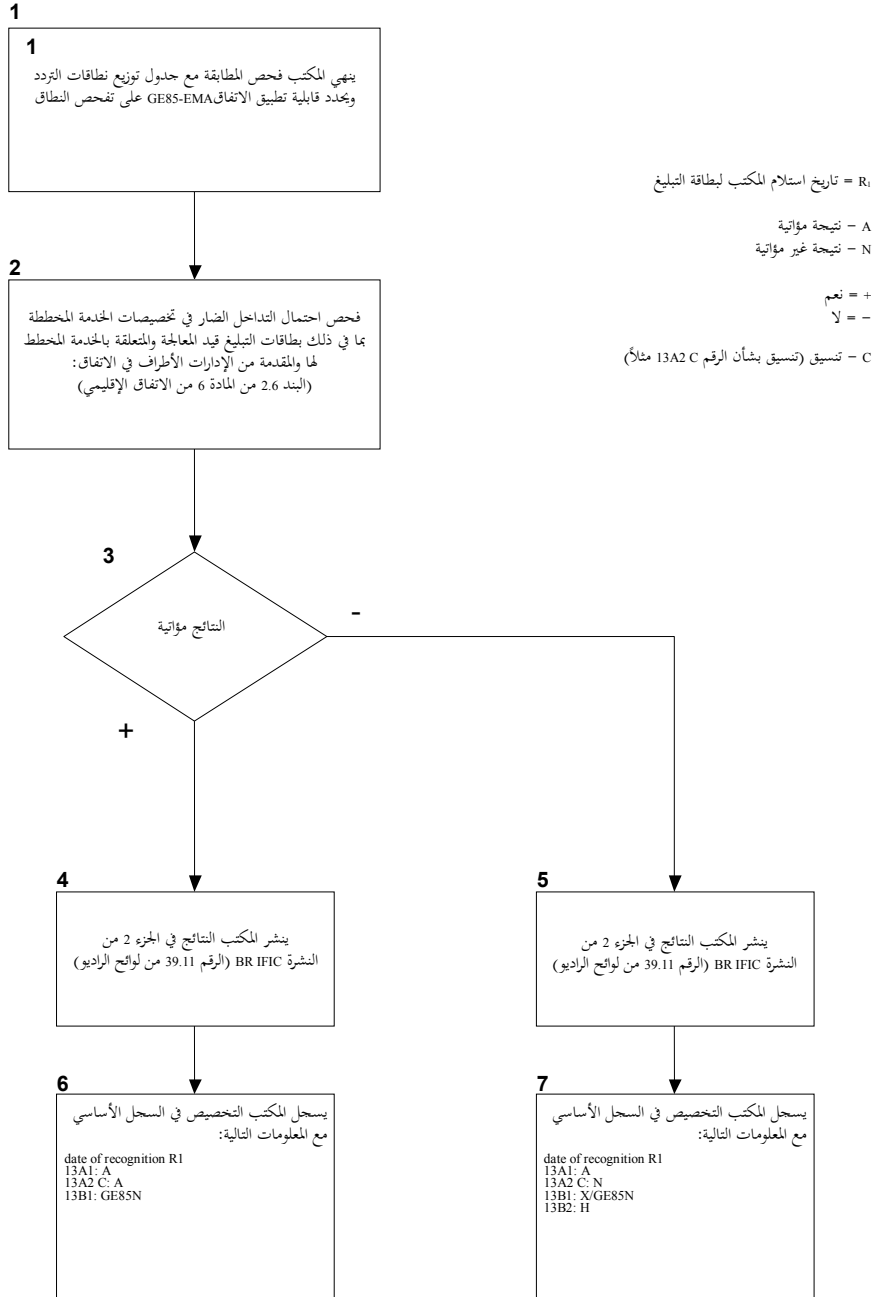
1

1

ينهي المكتب فحص المطابقة مع جدول توزيع نطاقات التردد ويحدد قابلية تطبيق الاتفاقGE85-EMA على تفحص النطاق

$R_1$ = تاريخ استلام المكتب لبطاقة التبليغ

A – نتيجة مؤاتية
N – نتيجة غير مؤاتية

+ = نعم
– = لا

C – تنسيق (تنسيق بشأن الرقم 13A2 C مثلاً)

2

فحص احتمال التداخل الضار في تخصيصات الخدمة المخططة بما في ذلك بطاقات التبليغ قيد المعالجة والمتعلقة بالخدمة المخطط لها والمقدمة من الإدارات الأطراف في الاتفاق:
(البند 2.6 من المادة 6 من الاتفاق الإقليمي)

3

النتائج مؤاتية

-

+

4

ينشر المكتب النتائج في الجزء 2 من النشرة BR IFIC (الرقم 39.11 من لوائح الراديو)

5

ينشر المكتب النتائج في الجزء 2 من النشرة BR IFIC (الرقم 39.11 من لوائح الراديو)

6

يسجل المكتب التخصيص في السجل الأساسي مع المعلومات التالية:

date of recognition R1
13A1: A
13A2 C: A
13B1: GE85N

7

يسجل المكتب التخصيص في السجل الأساسي مع المعلومات التالية:

date of recognition R1
13A1: A
13A2 C: N
13B1: X/GE85N
13B2: H